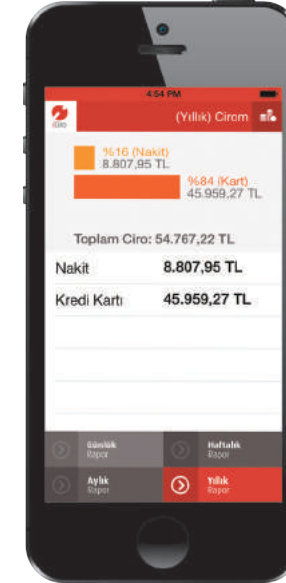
4:54 PM

(Yıllık) Ciroм

%16 (Nakit)
8.807,95 TL

%84 (Kart)
45.959,27 TL

Toplam Ciro: 54.767,22 TL

| Nakit | 8.807,95 TL |
|---|---|
| Kredi Kartı | 45.959,27 TL |

Günlük Rapor

Haftalık Rapor

Aylık Rapor

Yıllık Rapor